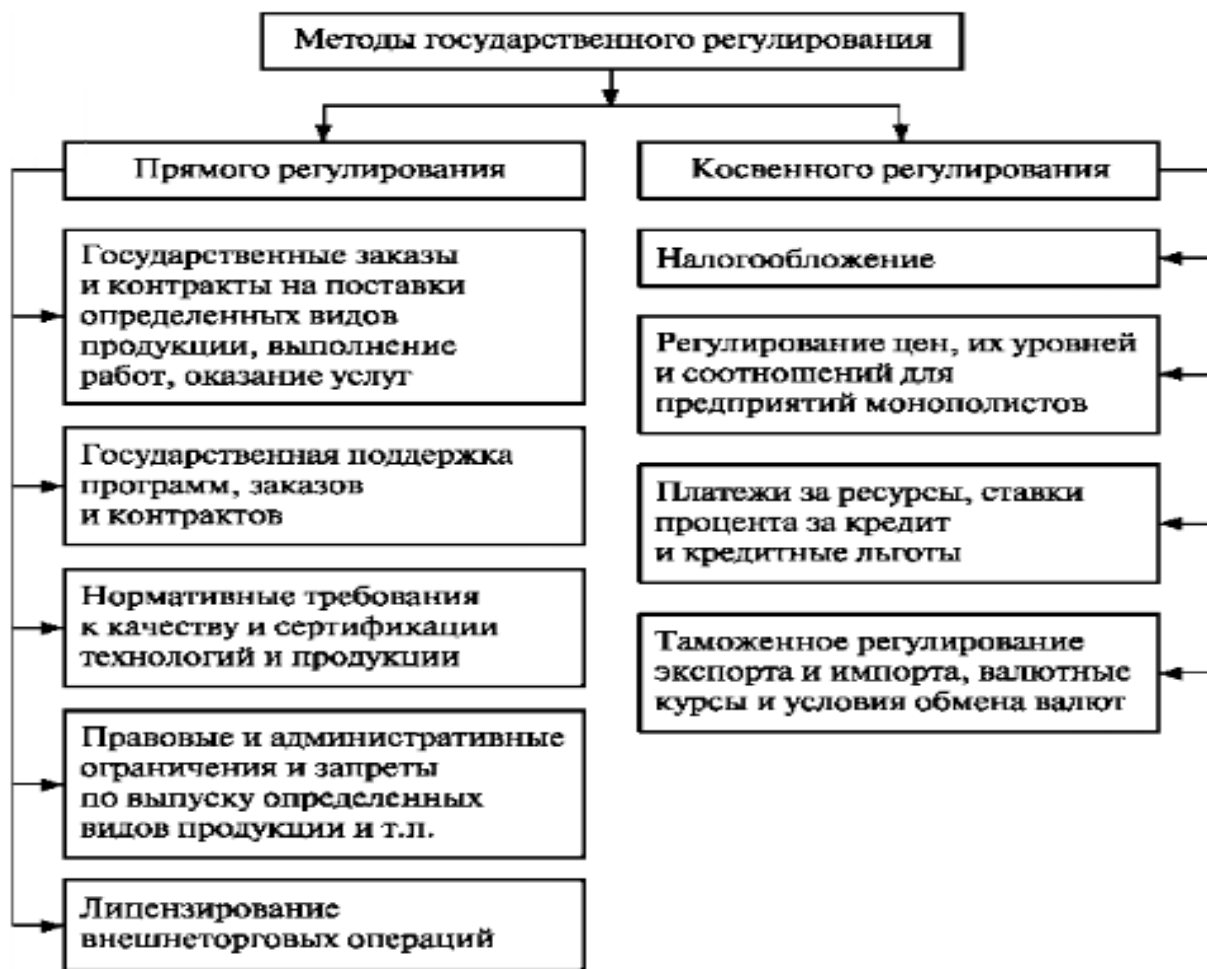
Методы государственного регулирования

Прямого регулирования

Государственные заказы и контракты на поставки определенных видов продукции, выполнение работ, оказание услуг

Государственная поддержка программ, заказов и контрактов

Нормативные требования к качеству и сертификации технологий и продукции

Правовые и административные ограничения и запреты по выпуску определенных видов продукции и т.п.

Лицензирование внешнеторговых операций

Косвенного регулирования

Налогообложение

Регулирование цен, их уровней и соотношений для предприятий монополистов

Платежи за ресурсы, ставки процента за кредит и кредитные льготы

Таможенное регулирование экспорта и импорта, валютные курсы и условия обмена валют